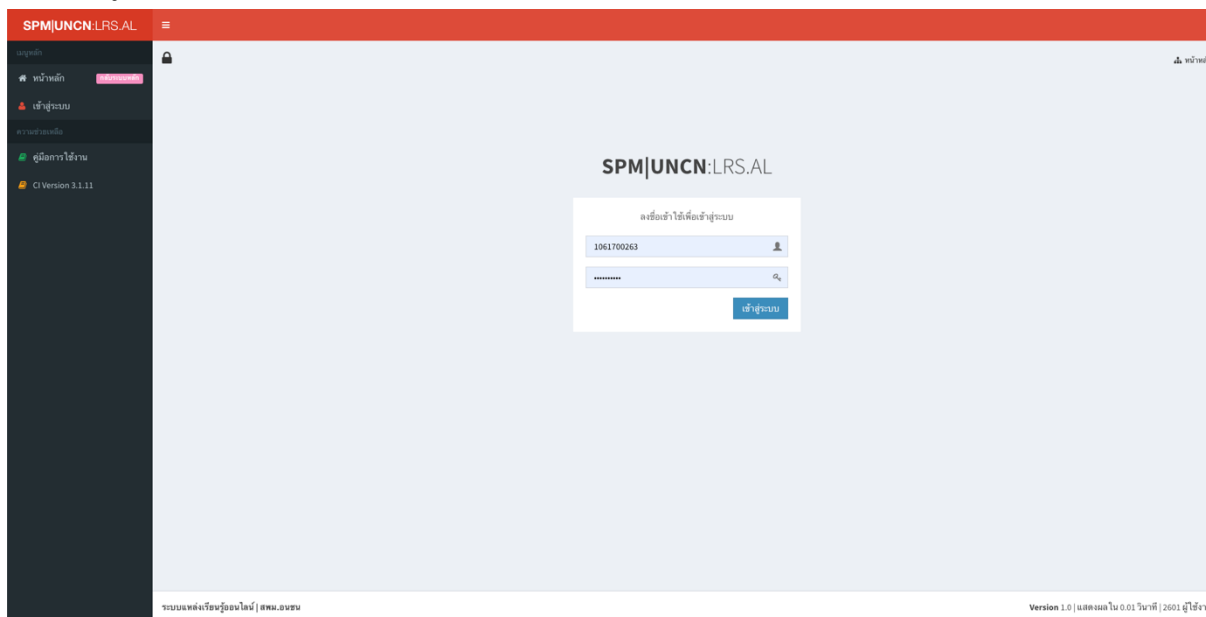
SPM|UNCN:LRS.AL

เมนูหลัก

หน้าหลัก กลับระบบหลัก

เข้าสู่ระบบ

ความช่วยเหลือ

คู่มือการใช้งาน

CI Version 3.1.11

หน้าห

SPM|UNCN:LRS.AL

ลงชื่อเข้าใช้เพื่อเข้าสู่ระบบ

1061700263

••••••••••

เข้าสู่ระบบ

ระบบแหล่งเรียนรู้ออนไลน์ | สพม.อนชน

Version 1.0 | แสดงผลใน 0.01 วินาที | 2601 ผู้ใช้ง